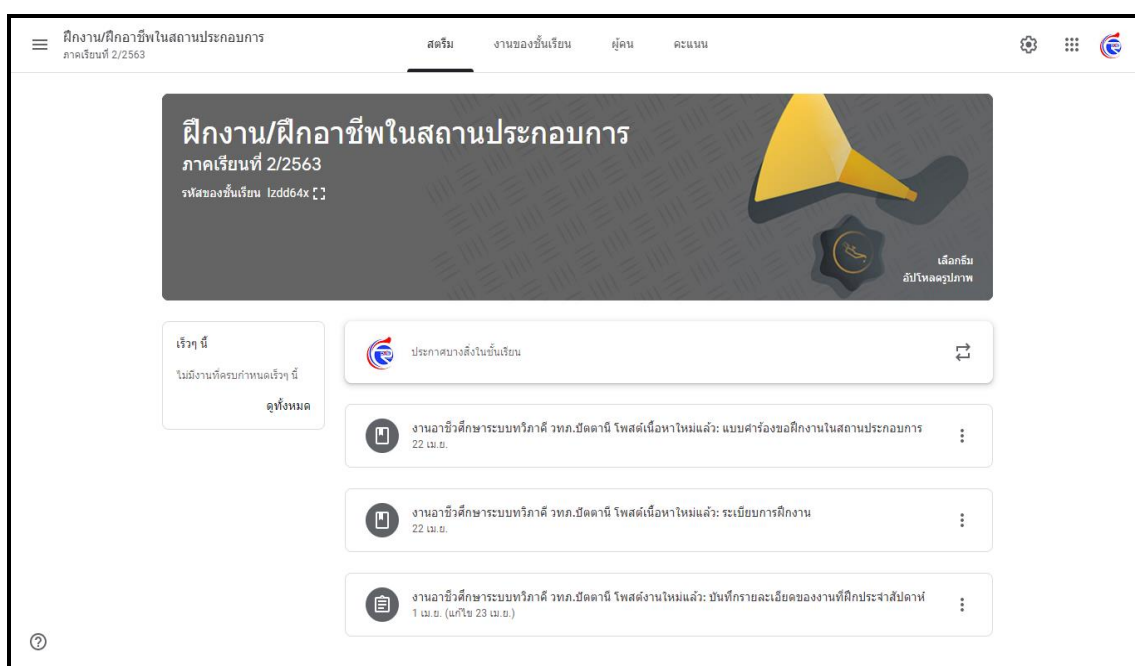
ฝึกงาน/ฝึกอาชีพในสถานประกอบการ
ภาคเรียนที่ 2/2563

สตรีม งานของชั้นเรียน ผู้คน คะแนน

ฝึกงาน/ฝึกอาชีพในสถานประกอบการ
ภาคเรียนที่ 2/2563
รหัสของชั้นเรียน lzdd64x

เลือกธีม
อัปโหลดรูปภาพ

เร็วๆ นี้
ไม่มีงานที่ครบกำหนดเร็วๆ นี้
ดูทั้งหมด

ประกาศบางสิ่งในชั้นเรียน

งานอาชีวศึกษาระบบทวิภาคี วทภ.ปัตตานี โพสต์เนื้อหาใหม่แล้ว: แบบคำร้องขอฝึกงานในสถานประกอบการ
22 เม.ย.

งานอาชีวศึกษาระบบทวิภาคี วทภ.ปัตตานี โพสต์เนื้อหาใหม่แล้ว: ระเบียบการฝึกงาน
22 เม.ย.

งานอาชีวศึกษาระบบทวิภาคี วทภ.ปัตตานี โพสต์งานใหม่แล้ว: บันทึกรายละเอียดของงานที่ฝึกประจำสัปดาห์
1 เม.ย. (แก้ไข 23 เม.ย.)